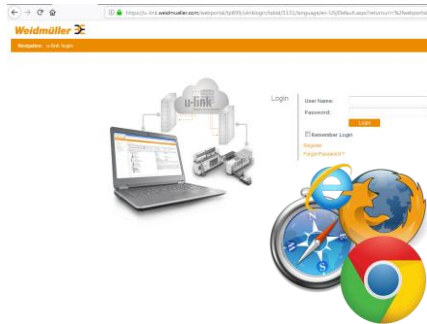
https://u-link.weidmueller.com/webportal/tabid/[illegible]/ctl/Login/tabid/3131/language/en-US/Default.aspx?returnurl=%2fwebportal

Weidmüller

Navigation: u-link/login

u-link

Login

User Name:

Password:

Login

Remember Login

Register

Forgot Password?